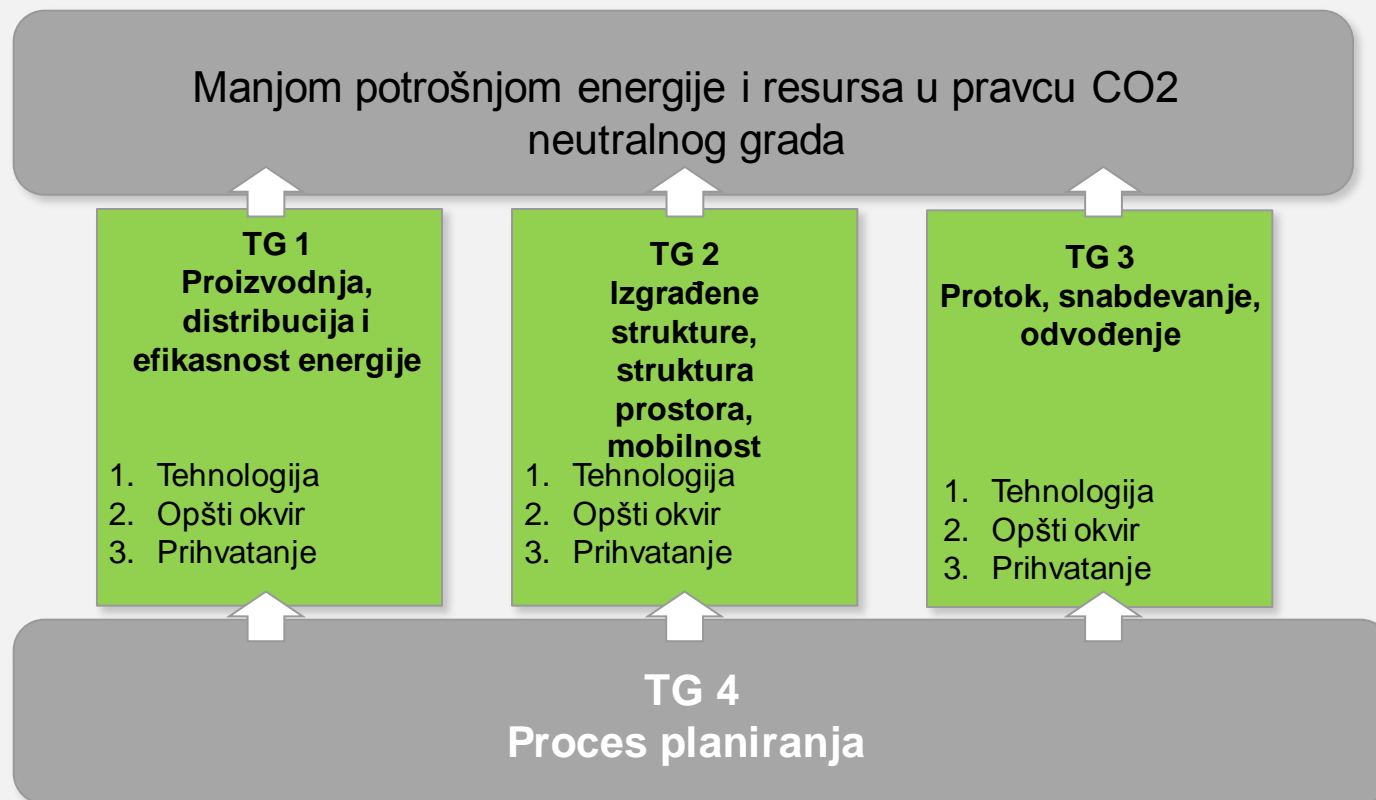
Manjom potrošnjom energije i resursa u pravcu CO2 neutralnog grada

**TG 1**
**Proizvodnja, distribucija i efikasnost energije**

1. Tehnologija
2. Opšti okvir
3. Prihvatanje

**TG 2**
**Izgrađene strukture, struktura prostora, mobilnost**

1. Tehnologija
2. Opšti okvir
3. Prihvatanje

**TG 3**
**Protok, snabdevanje, odvođenje**

1. Tehnologija
2. Opšti okvir
3. Prihvatanje

**TG 4**
**Proces planiranja**